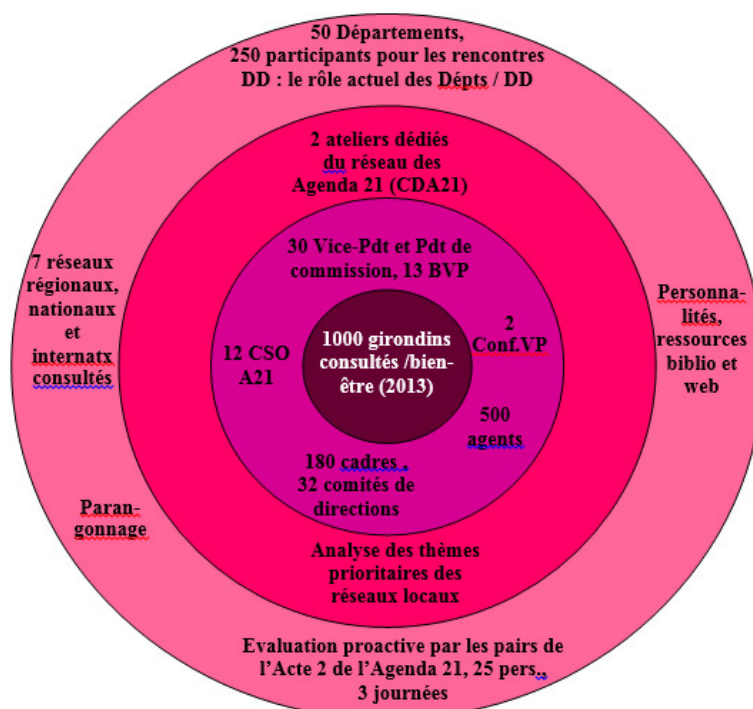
50 Départements,
250 participants pour les rencontres DD : le rôle actuel des Dépts / DD

2 ateliers dédiés du réseau des Agenda 21 (CDA21)

7 réseaux régionaux, nationaux et internatx consultés

Personnalités, ressources biblio et web

30 Vice-Pdt et Pdt de commission, 13 BVP

12 CSO A21

1000 girondins consultés /bien-être (2013)

2 Conf.VP

500 agents

180 cadres , 32 comités de directions

Parangonnage

Analyse des thèmes prioritaires des réseaux locaux

Evaluation proactive par les pairs de l'Acte 2 de l'Agenda 21, 25 pers., 3 journées